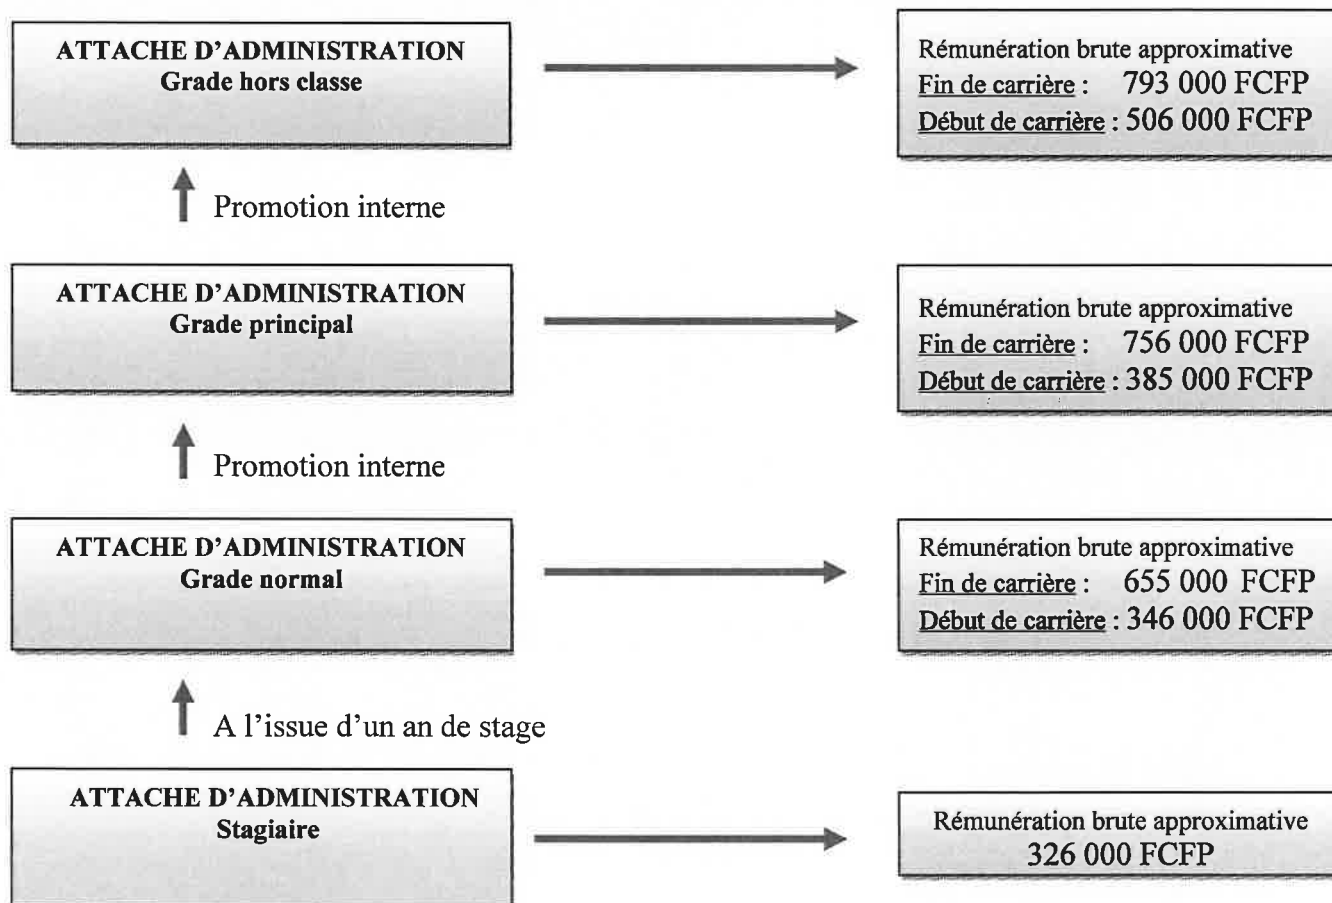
ATTACHE D'ADMINISTRATION
Grade hors classe

Rémunération brute approximative
Fin de carrière : 793 000 FCFP
Début de carrière : 506 000 FCFP

Promotion interne

ATTACHE D'ADMINISTRATION
Grade principal

Rémunération brute approximative
Fin de carrière : 756 000 FCFP
Début de carrière : 385 000 FCFP

Promotion interne

ATTACHE D'ADMINISTRATION
Grade normal

Rémunération brute approximative
Fin de carrière : 655 000 FCFP
Début de carrière : 346 000 FCFP

A l'issue d'un an de stage

ATTACHE D'ADMINISTRATION
Stagiaire

Rémunération brute approximative
326 000 FCFP